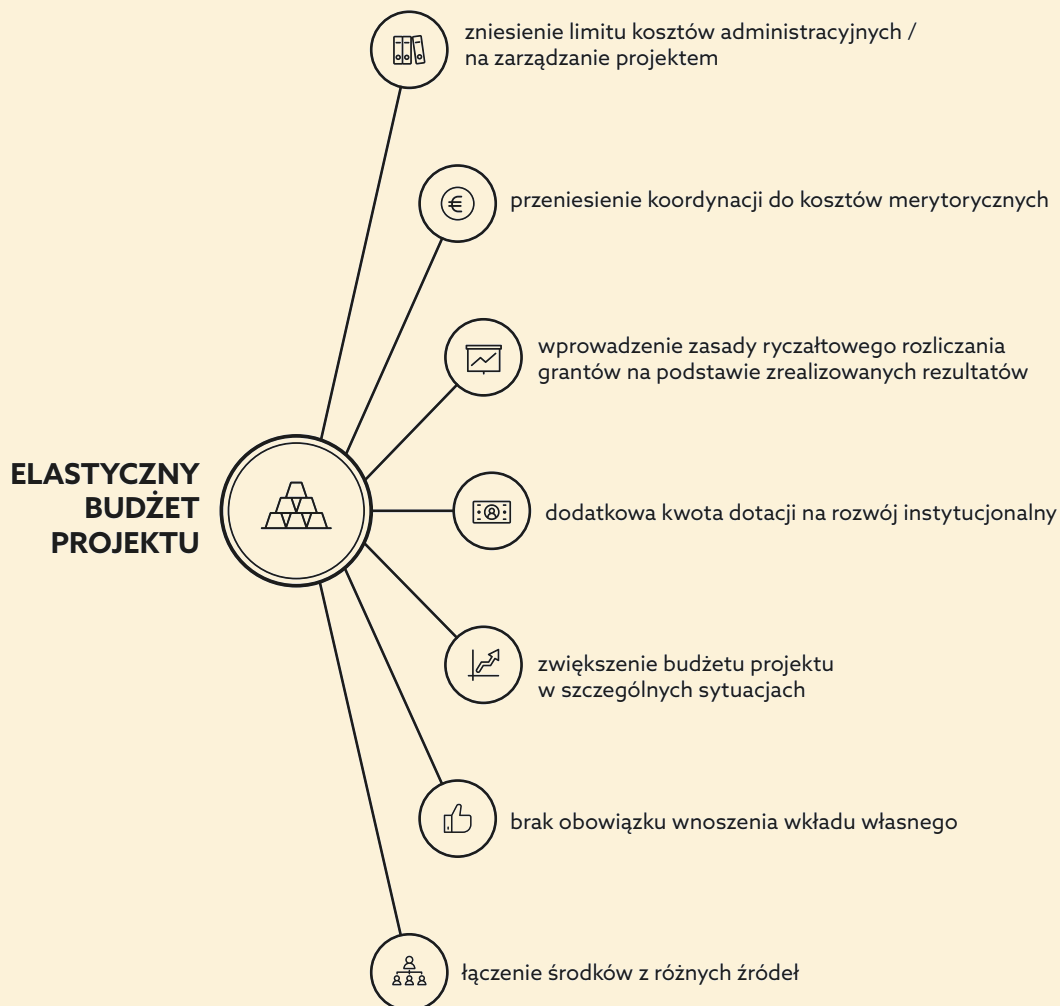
zniesienie limitu kosztów administracyjnych / na zarządzanie projektem

przeniesienie koordynacji do kosztów merytorycznych

wprowadzenie zasady ryczałtowego rozliczania grantów na podstawie zrealizowanych rezultatów

ELASTYCZNY BUDŻET PROJEKTU

dodatkowa kwota dotacji na rozwój instytucjonalny

zwiększenie budżetu projektu w szczególnych sytuacjach

brak obowiązku wnoszenia wkładu własnego

łączenie środków z różnych źródeł